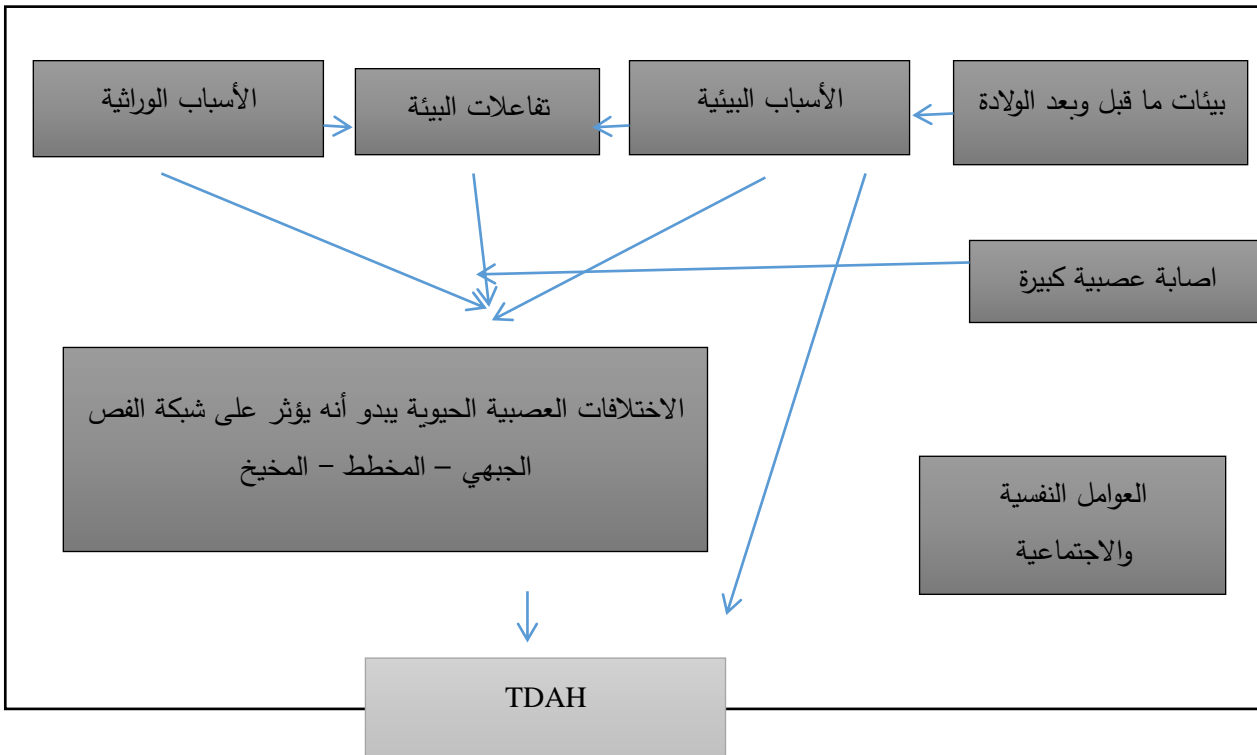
بيئات ما قبل وبعد الولادة

الأسباب البيئية

تفاعلات البيئة

الأسباب الوراثية

اصابة عصبية كبيرة

الاختلافات العصبية الحيوية يبدو أنه يؤثر على شبكة الفص الجبهي – المخطط – المخيخ

العوامل النفسية والاجتماعية

TDAH